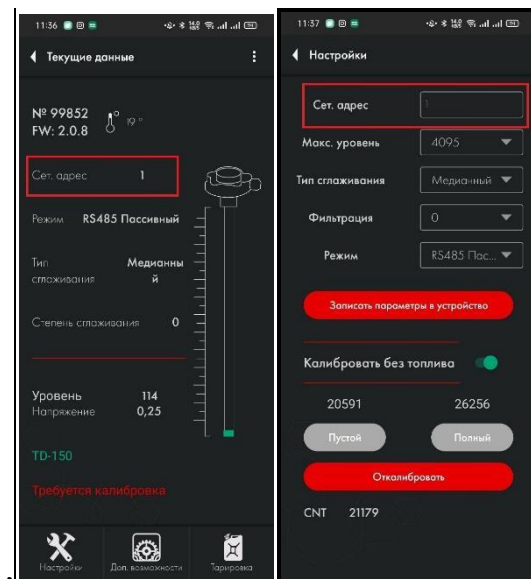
11:36

Текущие данные

№ 99852
FW: 2.0.8

19 °

Сет. адрес 1

Режим RS485 Пассивный

Тип сглаживания Медианный

Степень сглаживания 0

Уровень 114
Напряжение 0,25

TD-150

Требуется калибровка

Настройки Доп. возможности Тарировка

11:37

Настройки

Сет. адрес 1

Макс. уровень 4095

Тип сглаживания Медианный

Фильтрация 0

Режим RS485 Пас...

Записать параметры в устройство

Калибровать без топлива

20591 26256

Пустой Полный

Откалибровать

CNT 21179